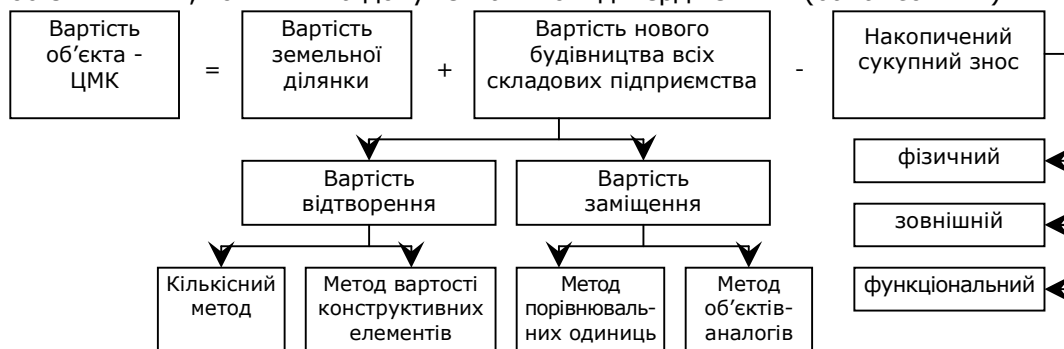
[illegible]

Вартість об'єкта - ЦМК

=

Вартість земельної ділянки

+

Вартість нового будівництва всіх складових підприємства

-

Накопичений сукупний знос

Вартість відтворення

Вартість заміщення

фізичний

зовнішній

функціональний

Кількісний метод

Метод вартості конструктивних елементів

Метод порівнювальних одиниць

Метод об'єктів-аналогів